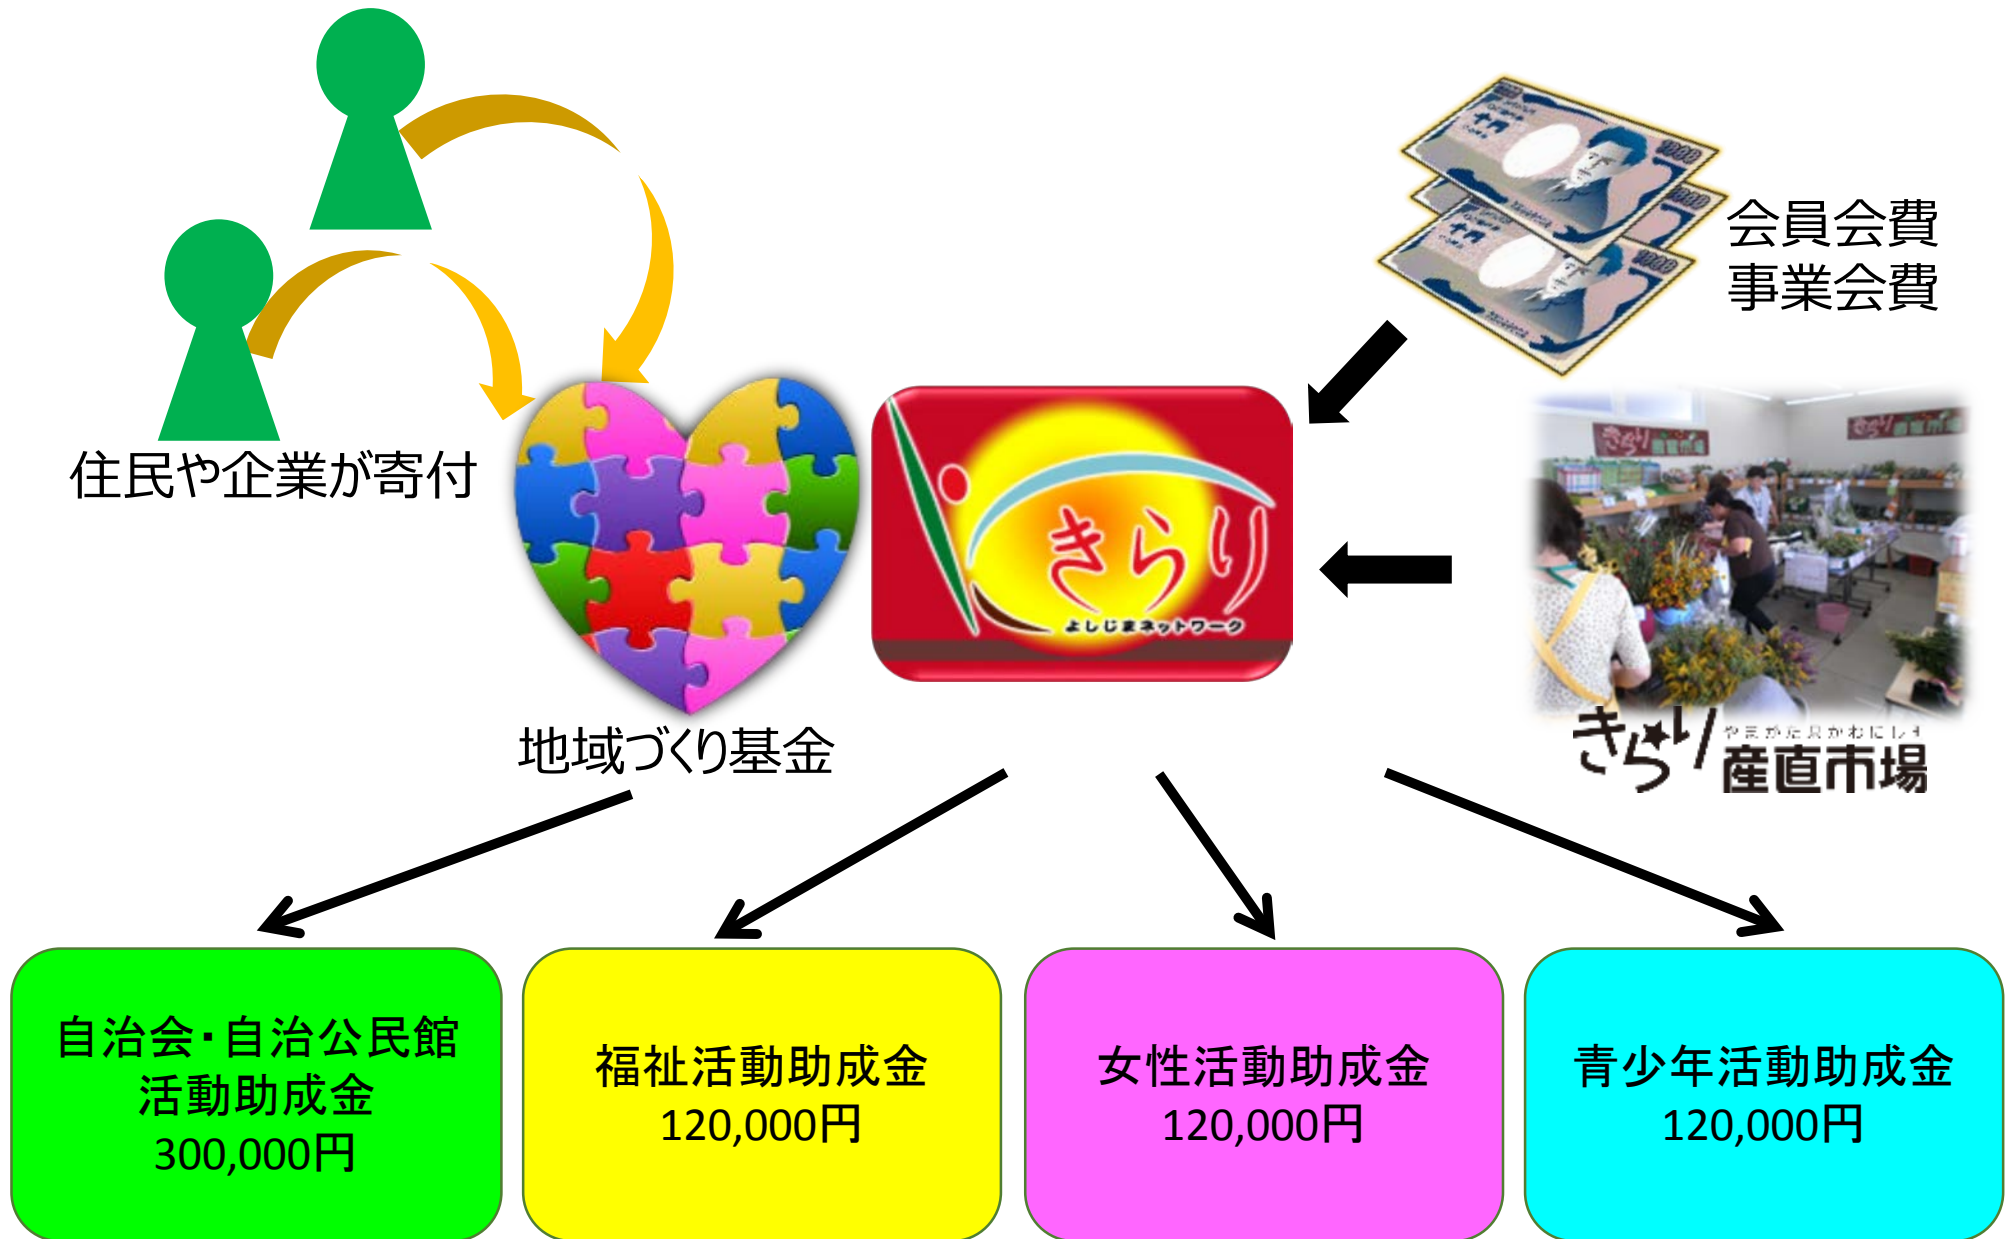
会員会費
事業会費

住民や企業が寄付

きらり
よしじまネットワーク

地域づくり基金

きらり やまがた県かわにし町 産直市場

自治会・自治公民館
活動助成金
300,000円

福祉活動助成金
120,000円

女性活動助成金
120,000円

青少年活動助成金
120,000円